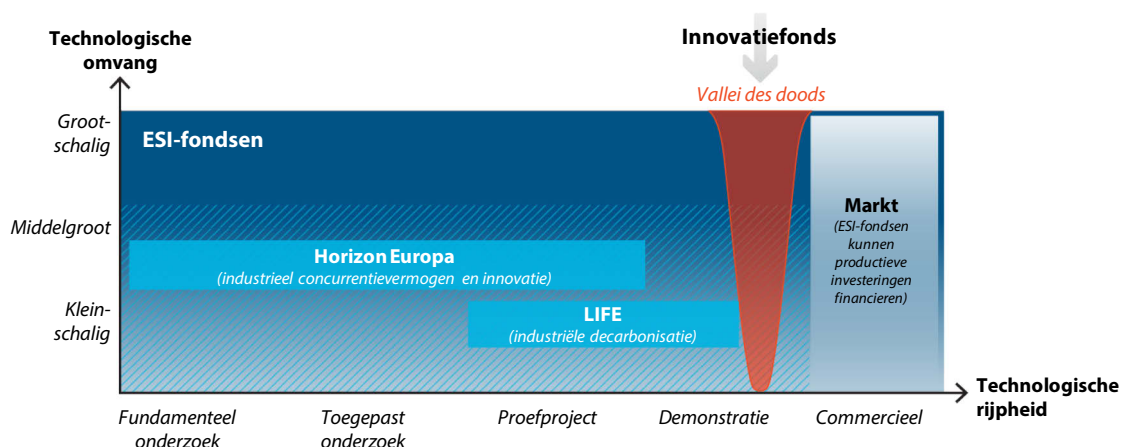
Technologische omvang

Innovatiefonds

Vallei des doods

Groot-schalig

ESI-fondsen

Middelgroot

Klein-schalig

Horizon Europa
(industrieel concurrentievermogen en innovatie)

LIFE
(industriële decarbonisatie)

Markt
(ESI-fondsen kunnen productieve investeringen financieren)

Technologische rijpheid

Fundamenteel onderzoek

Toegepast onderzoek

Proefproject

Demonstratie

Commercieel